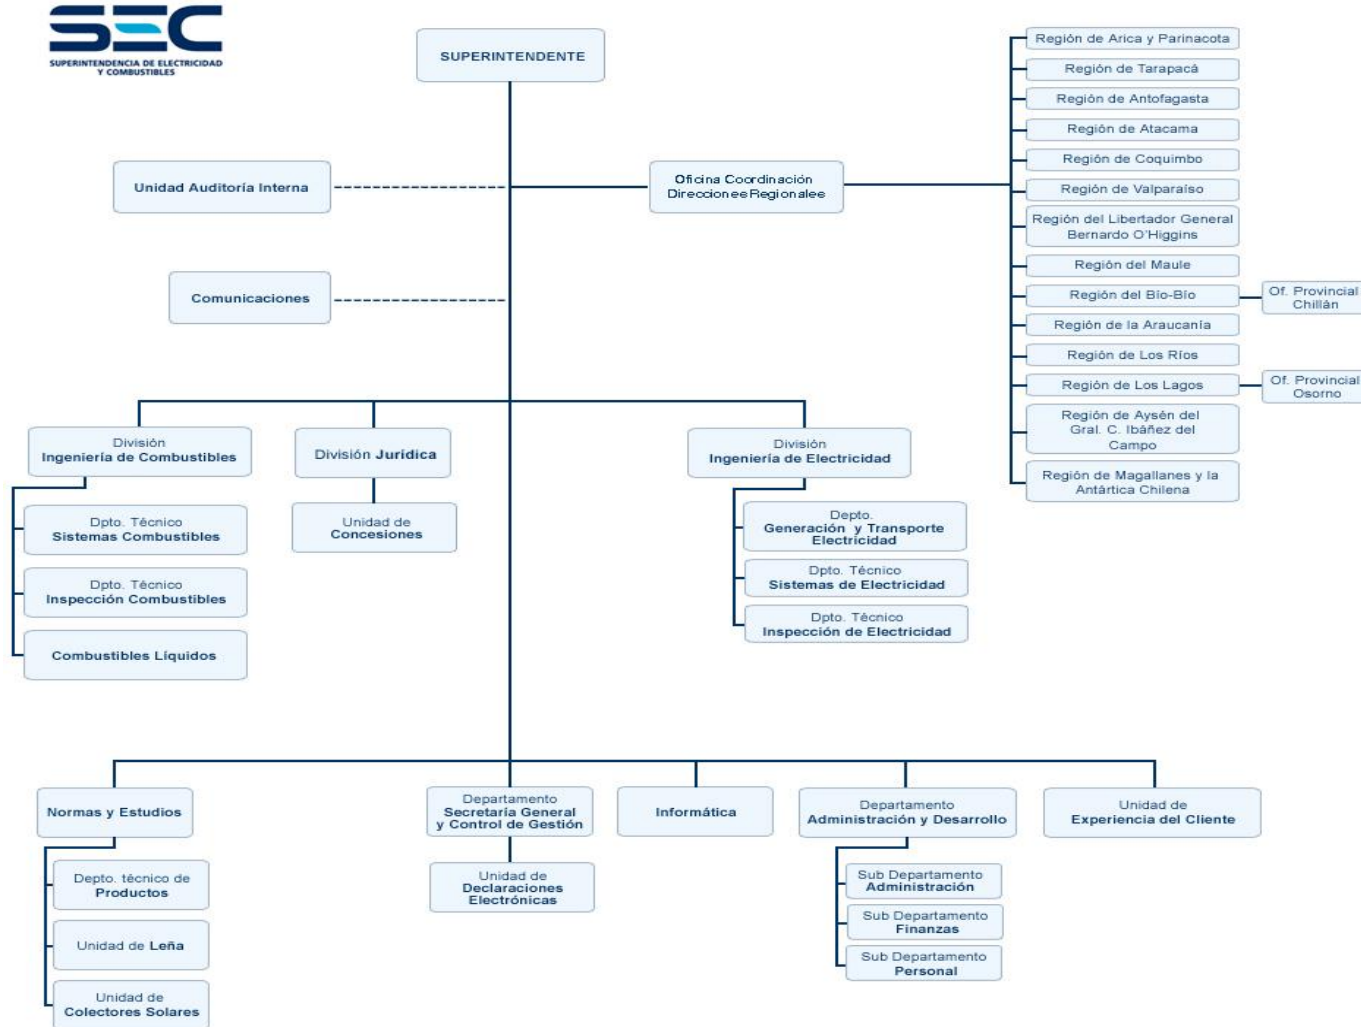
SEC
SUPERINTENDENCIA DE ELECTRICIDAD Y COMBUSTIBLES

SUPERINTENDENTE

Unidad Auditoría Interna

Comunicaciones

Oficina Coordinación Direccionee Regionalee

Región de Arica y Parinacota
Región de Tarapacá
Región de Antofagasta
Región de Atacama
Región de Coquimbo
Región de Valparaíso
Región del Libertador General Bernardo O'Higgins
Región del Maule
Región del Bío-Bío
Of. Provincial Chillán
Región de la Araucanía
Región de Los Ríos
Región de Los Lagos
Of. Provincial Osorno
Región de Aysén del Gral. C. Ibáñez del Campo
Región de Magallanes y la Antártica Chilena

División Ingeniería de Combustibles
Dpto. Técnico Sistemas Combustibles
Dpto. Técnico Inspección Combustibles
Combustibles Líquidos

División Jurídica
Unidad de Concesiones

División Ingeniería de Electricidad
Depto. Generación y Transporte Electricidad
Dpto. Técnico Sistemas de Electricidad
Dpto. Técnico Inspección de Electricidad

Normas y Estudios
Depto. técnico de Productos
Unidad de Leña
Unidad de Colectores Solares

Departamento Secretaría General y Control de Gestión
Unidad de Declaraciones Electrónicas

Informática

Departamento Administración y Desarrollo
Sub Departamento Administración
Sub Departamento Finanzas
Sub Departamento Personal

Unidad de Experiencia del Cliente